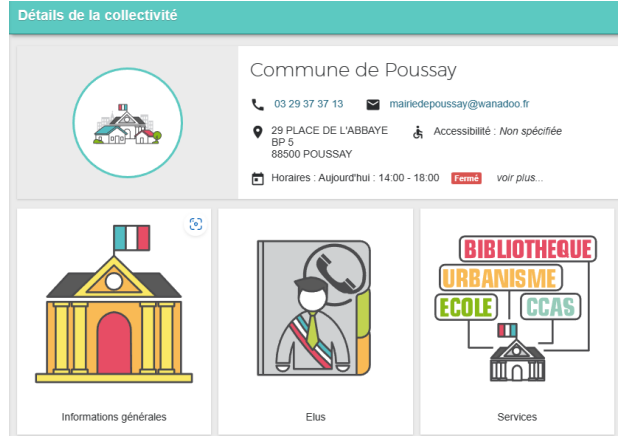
Détails de la collectivité

Commune de Poussay

03 29 37 37 13

mairiedepoussay@wanadoo.fr

29 PLACE DE L'ABBAYE
BP 5
88500 POUSSAY

Accessibilité : Non spécifiée

Horaires : Aujourd'hui : 14:00 - 18:00 Fermé voir plus...

BIBLIOTHEQUE
URBANISME
ECOLE
CCAS

Informations générales

Elus

Services